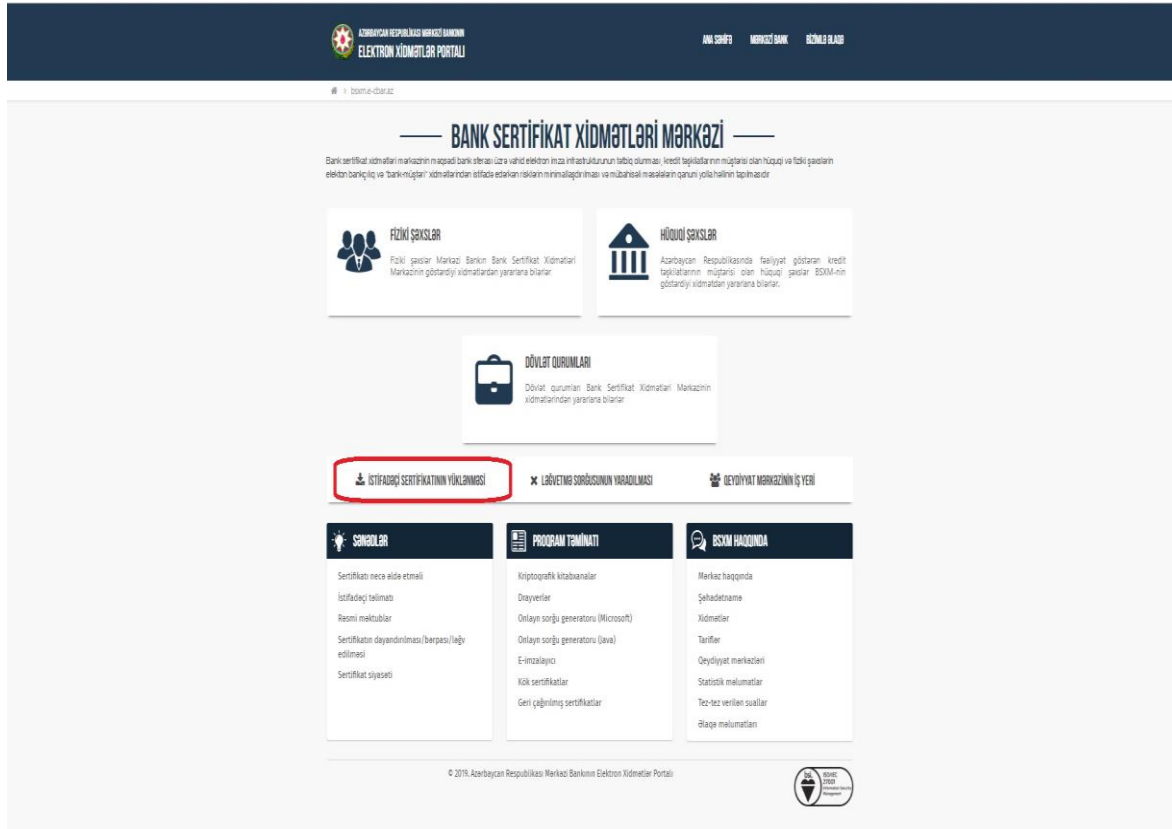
AZƏRBAYCAN RESPUBLİKASI MƏRKƏZİ BANKININ
ELEKTRON XİDMƏTLƏR PORTALI

ANA SƏHİFƏ MƏRKƏZİ BANK BİZİMLƏ ƏLAQƏ

bsxm.e-cbar.az

BANK SERTİFİKAT XİDMƏTLƏRİ MƏRKƏZİ

Bank sertifikat xidmətləri mərkəzinin məqsədi bank sferası üzrə vahid elektron imza infrastrukturunun tətbiq olunması, kredit təşkilatlarının müştərisi olan hüquqi və fiziki şəxslərin elektron bankçılıq və "bank-müştəri" xidmətlərindən istifadə edərkən risklərin minimallaşdırılması və mübahisəli məsələlərin qanuni yolla həllinin tapılmasıdır

FİZİKİ ŞƏXSLƏR
Fiziki şəxslər Mərkəzi Bankın Bank Sertifikat Xidmətləri Mərkəzinin göstərdiyi xidmətlərdən yararlana bilərlər

HÜQUQİ ŞƏXSLƏR
Azərbaycan Respublikasında fəaliyyət göstərən kredit təşkilatlarının müştərisi olan hüquqi şəxslər BSXM-nin göstərdiyi xidmətdən yararlana bilərlər.

DÖVLƏT QURUMLARI
Dövlət qurumları Bank Sertifikat Xidmətləri Mərkəzinin xidmətlərindən yararlana bilərlər

İSTİFADƏÇİ SERTİFİKATININ YÜKLƏNMƏSİ
LƏĞVETMƏ SORĞUSUNUN YARADILMASI
QEYDİYYAT MƏRKƏZİNİN İŞ YERİ

SƏNƏDLƏR
Sertifikatı necə əldə etməli
İstifadəçi təlimatı
Rəsmi məktublar
Sertifikatın dayandırılması/bərpası/ləğv edilməsi
Sertifikat siyasəti

PROQRAM TƏMİNATI
Kriptoqrafik kitabxanalar
Drayverlər
Onlayn sorğu generatoru (Microsoft)
Onlayn sorğu generatoru (Java)
E-imzalayıcı
Kök sertifikatlar
Geri çağırılmış sertifikatlar

BSXM HAQQINDA
Mərkəz haqqında
Şəhadətnamə
Xidmətlər
Tariflər
Qeydiyyat mərkəzləri
Statistik məlumatlar
Tez-tez verilən suallar
Əlaqə məlumatları

© 2019. Azərbaycan Respublikası Mərkəzi Bankının Elektron Xidmətlər Portalı

bsi. ISO/IEC 27001 Information Security Management